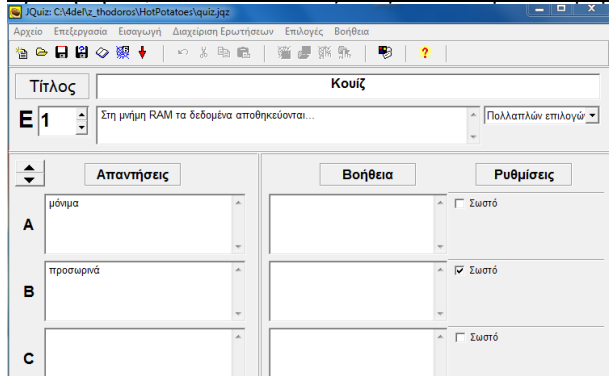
JQuiz: C:\4del\z_thodoros\HotPotatoes\quiz.jqz

Αρχείο Επεξεργασία Εισαγωγή Διαχείριση Ερωτήσεων Επιλογές Βοήθεια

Τίτλος Κουίζ

E 1

Στη μνήμη RAM τα δεδομένα αποθηκεύονται...

Πολλαπλών επιλογών

Απαντήσεις

Βοήθεια

Ρυθμίσεις

A μόνιμα

Σωστό

B προσωρινά

Σωστό

C

Σωστό